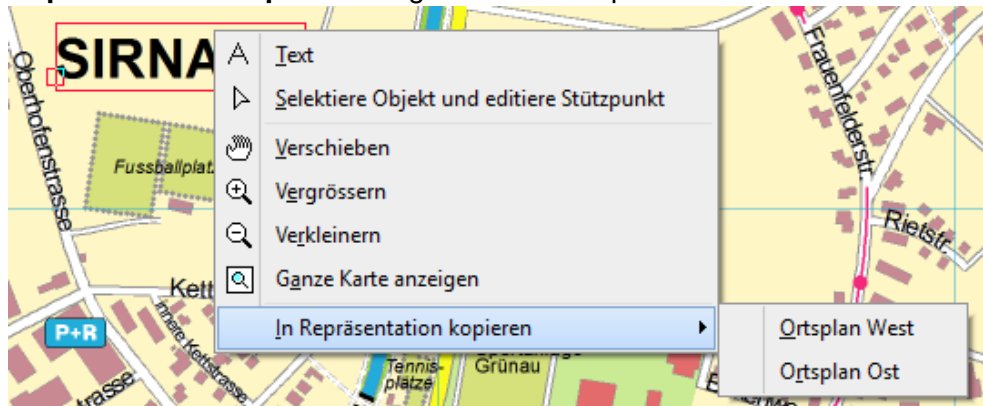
SIRNA

Oberhofenstrasse

Fussballplatz

Kett

P+R

Innere Kettstrasse

trasse

Tennisplätze

Grünau

Frauenfelderstr.

Rietstr.

Text

Selektiere Objekt und editiere Stützpunkt

Verschieben

Vergrössern

Verkleinern

Ganze Karte anzeigen

In Repräsentation kopieren

Ortsplan West

Ortsplan Ost